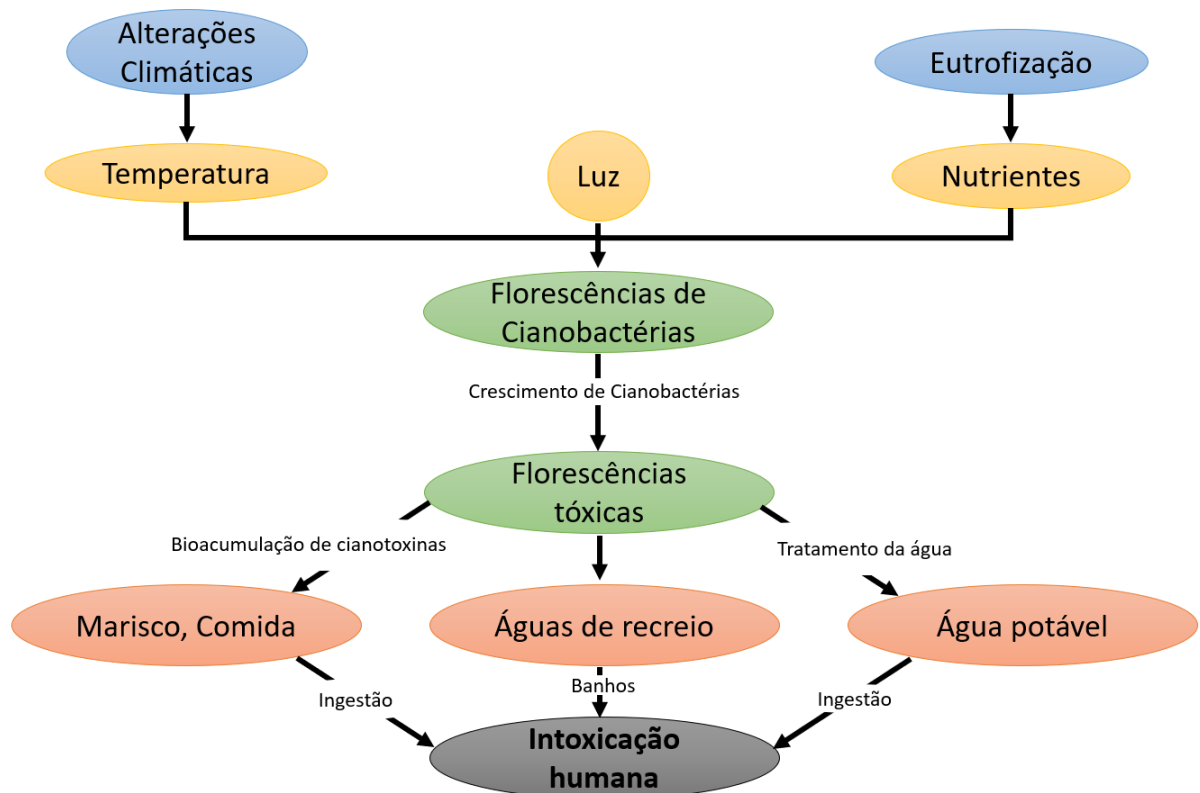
Alterações Climáticas

Eutrofização

Temperatura

Luz

Nutrientes

Florescências de Cianobactérias

Crescimento de Cianobactérias

Florescências tóxicas

Bioacumulação de cianotoxinas

Tratamento da água

Marisco, Comida

Águas de recreio

Água potável

Ingestão

Banhos

Ingestão

Intoxicação humana